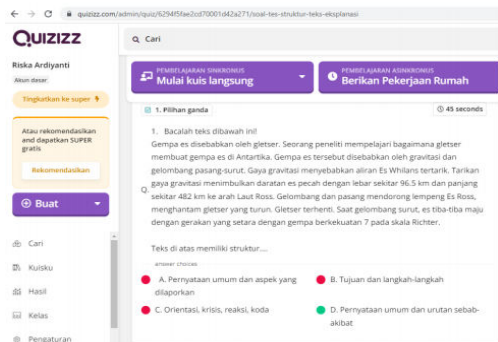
quizizz.com/admin/quiz/6294f5fae2cd70001d42a271/soal-tes-struktur-teks-eksplanasi

QUIZIZZ

Cari

Riska Ardiyanti

Akun dasar

Tingkatkan ke super

Atau rekomendasikan and dapatkan SUPER gratis

Rekomendasikan

Buat

Cari

Kuisku

Hasil

Kelas

Pengaturan

PEMBELAJARAN SINKRONUS
Mulai kuis langsung

PEMBELAJARAN ASINKRONUS
Berikan Pekerjaan Rumah

1. Pilihan ganda

45 seconds

Q.

1. Bacalah teks dibawah ini!
Gempa es disebabkan oleh gletser. Seorang peneliti mempelajari bagaimana gletser membuat gempa es di Antartika. Gempa es tersebut disebabkan oleh gravitasi dan gelombang pasang-surut. Gaya gravitasi menyebabkan aliran Es Whilans tertarik. Tarikan gaya gravitasi menimbulkan daratan es pecah dengan lebar sekitar 96.5 km dan panjang sekitar 482 km ke arah Laut Ross. Gelombang dan pasang mendorong lempeng Es Ross, menghantam gletser yang turun. Gletser terhenti. Saat gelombang surut, es tiba-tiba maju dengan gerakan yang setara dengan gempa berkekuatan 7 pada skala Richter.

Teks di atas memiliki struktur....

answer choices

A. Pernyataan umum dan aspek yang dilaporkan

B. Tujuan dan langkah-langkah

C. Orientasi, krisis, reaksi, koda

D. Pernyataan umum dan urutan sebab-akibat